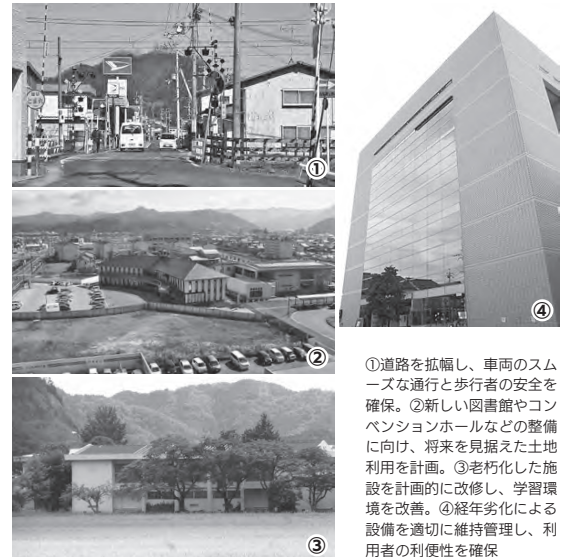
①

②

③

④

①道路を拡幅し、車両のスムーズな通行と歩行者の安全を確保。②新しい図書館やコンベンションホールなどの整備に向け、将来を見据えた土地利用を計画。③老朽化した施設を計画的に改修し、学習環境を改善。④経年劣化による設備を適切に維持管理し、利用者の利便性を確保